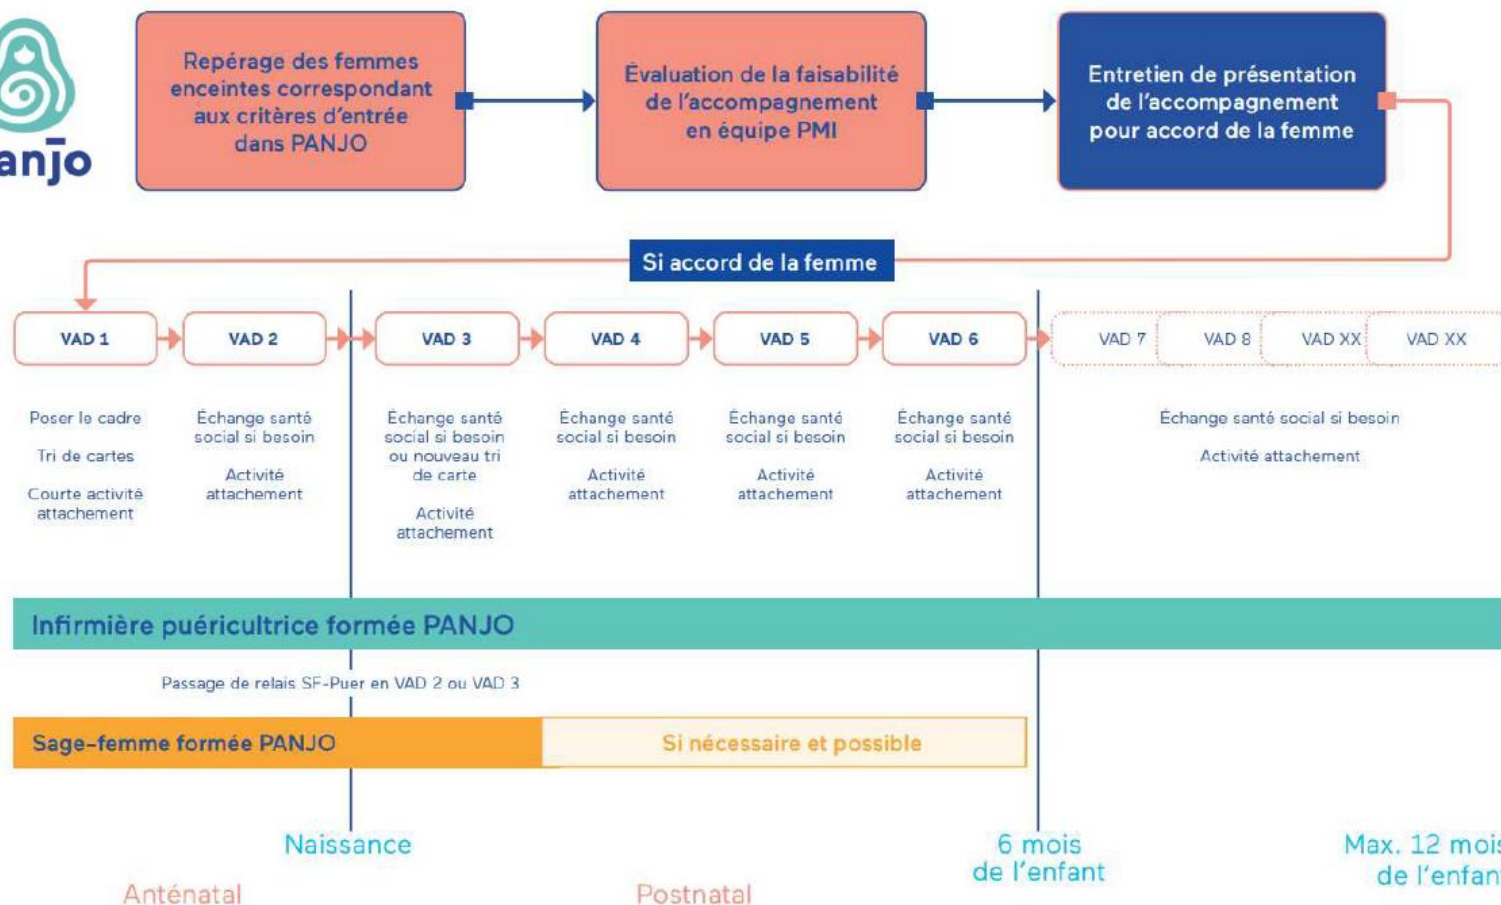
anjo

Repérage des femmes enceintes correspondant aux critères d'entrée dans PANJO

Évaluation de la faisabilité de l'accompagnement en équipe PMI

Entretien de présentation de l'accompagnement pour accord de la femme

Si accord de la femme

VAD 1

VAD 2

VAD 3

VAD 4

VAD 5

VAD 6

VAD 7

VAD 8

VAD XX

VAD XX

Poser le cadre

Tri de cartes

Courte activité attachement

Échange santé social si besoin

Activité attachement

Échange santé social si besoin ou nouveau tri de carte

Activité attachement

Échange santé social si besoin

Activité attachement

Échange santé social si besoin

Activité attachement

Échange santé social si besoin

Activité attachement

Échange santé social si besoin

Activité attachement

Infirmière puéricultrice formée PANJO

Passage de relais SF-Puer en VAD 2 ou VAD 3

Sage-femme formée PANJO

Si nécessaire et possible

Naissance

6 mois de l'enfant

Max. 12 mois de l'enfan

Anténatal

Postnatal